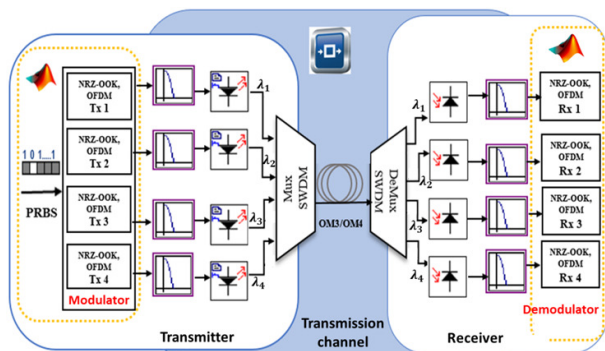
PRBS

1 0 1...1

NRZ-OOK, OFDM Tx 1

NRZ-OOK, OFDM Tx 2

NRZ-OOK, OFDM Tx 3

NRZ-OOK, OFDM Tx 4

Modulator

$\lambda_1$

$\lambda_2$

$\lambda_3$

$\lambda_4$

Mux SWDM

OM3/OM4

De-Mux SWDM

$\lambda_1$

$\lambda_2$

$\lambda_3$

$\lambda_4$

NRZ-OOK, OFDM Rx 1

NRZ-OOK, OFDM Rx 2

NRZ-OOK, OFDM Rx 3

NRZ-OOK, OFDM Rx 4

Demodulator

Transmitter

Transmission channel

Receiver